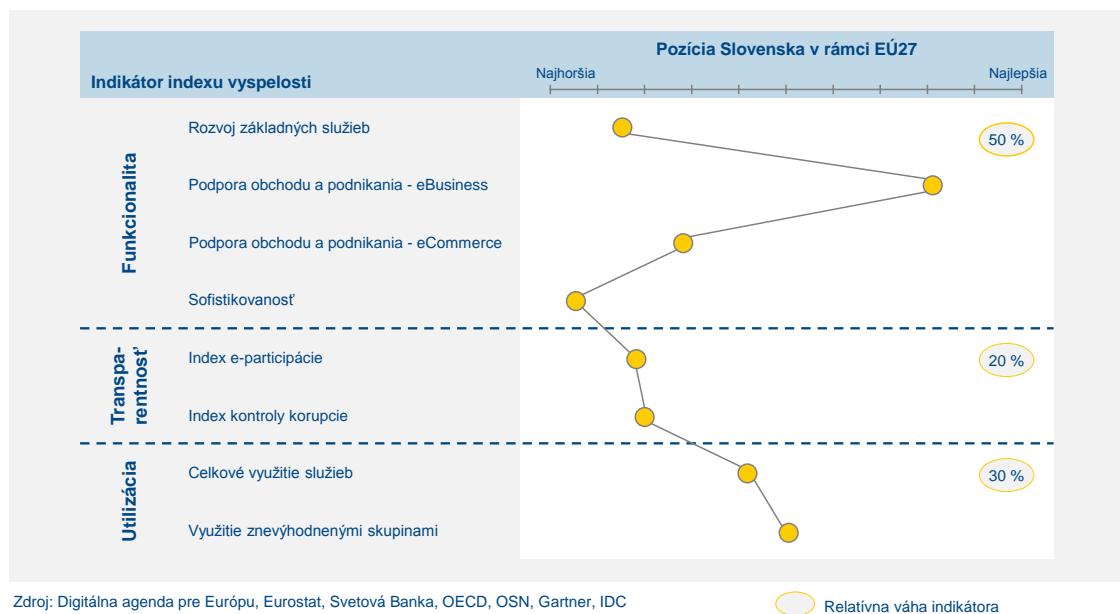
Pozícia Slovenska v rámci EÚ27

Indikátor indexu vyspelosti

Najhoršia

Najlepšia

Funkcionalita

Rozvoj základných služieb

50 %

Podpora obchodu a podnikania - eBusiness

Podpora obchodu a podnikania - eCommerce

Sofistikovanosť

Transpa-rentnosť

Index e-participácie

20 %

Index kontroly korupcie

Utilizácia

Celkové využitie služieb

30 %

Využitie znevýhodnenými skupinami

Zdroj: Digitálna agenda pre Európu, Eurostat, Svetová Banka, OECD, OSN, Gartner, IDC

Relatívna váha indikátora